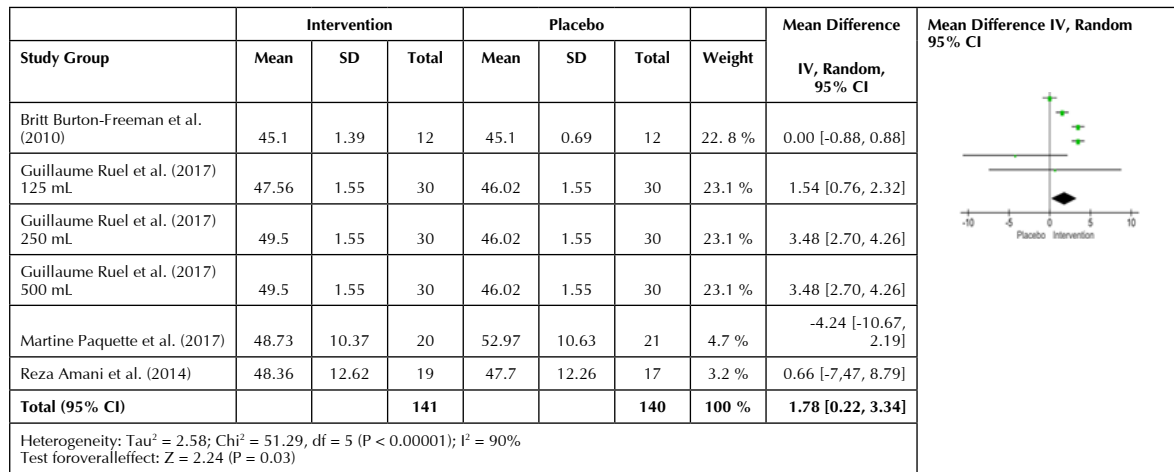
| Study Group | Intervention Mean | Intervention SD | Intervention Total | Placebo Mean | Placebo SD | Placebo Total | Weight | Mean Difference IV, Random, 95% CI |
|---|---|---|---|---|---|---|---|---|
| Britt Burton-Freeman et al. (2010) | 45.1 | 1.39 | 12 | 45.1 | 0.69 | 12 | 22. 8 % | 0.00 [-0.88, 0.88] |
| Guillaume Ruel et al. (2017) 125 mL | 47.56 | 1.55 | 30 | 46.02 | 1.55 | 30 | 23.1 % | 1.54 [0.76, 2.32] |
| Guillaume Ruel et al. (2017) 250 mL | 49.5 | 1.55 | 30 | 46.02 | 1.55 | 30 | 23.1 % | 3.48 [2.70, 4.26] |
| Guillaume Ruel et al. (2017) 500 mL | 49.5 | 1.55 | 30 | 46.02 | 1.55 | 30 | 23.1 % | 3.48 [2.70, 4.26] |
| Martine Paquette et al. (2017) | 48.73 | 10.37 | 20 | 52.97 | 10.63 | 21 | 4.7 % | -4.24 [-10.67, 2.19] |
| Reza Amani et al. (2014) | 48.36 | 12.62 | 19 | 47.7 | 12.26 | 17 | 3.2 % | 0.66 [-7,47, 8.79] |
| **Total (95% CI)** | | | **141** | | | **140** | **100 %** | **1.78 [0.22, 3.34]** |

Heterogeneity: Tau² = 2.58; Chi² = 51.29, df = 5 (P < 0.00001); I² = 90%
Test foroveralleffect: Z = 2.24 (P = 0.03)

Mean Difference IV, Random 95% CI

-10 -5 0 5 10
Placebo Intervention